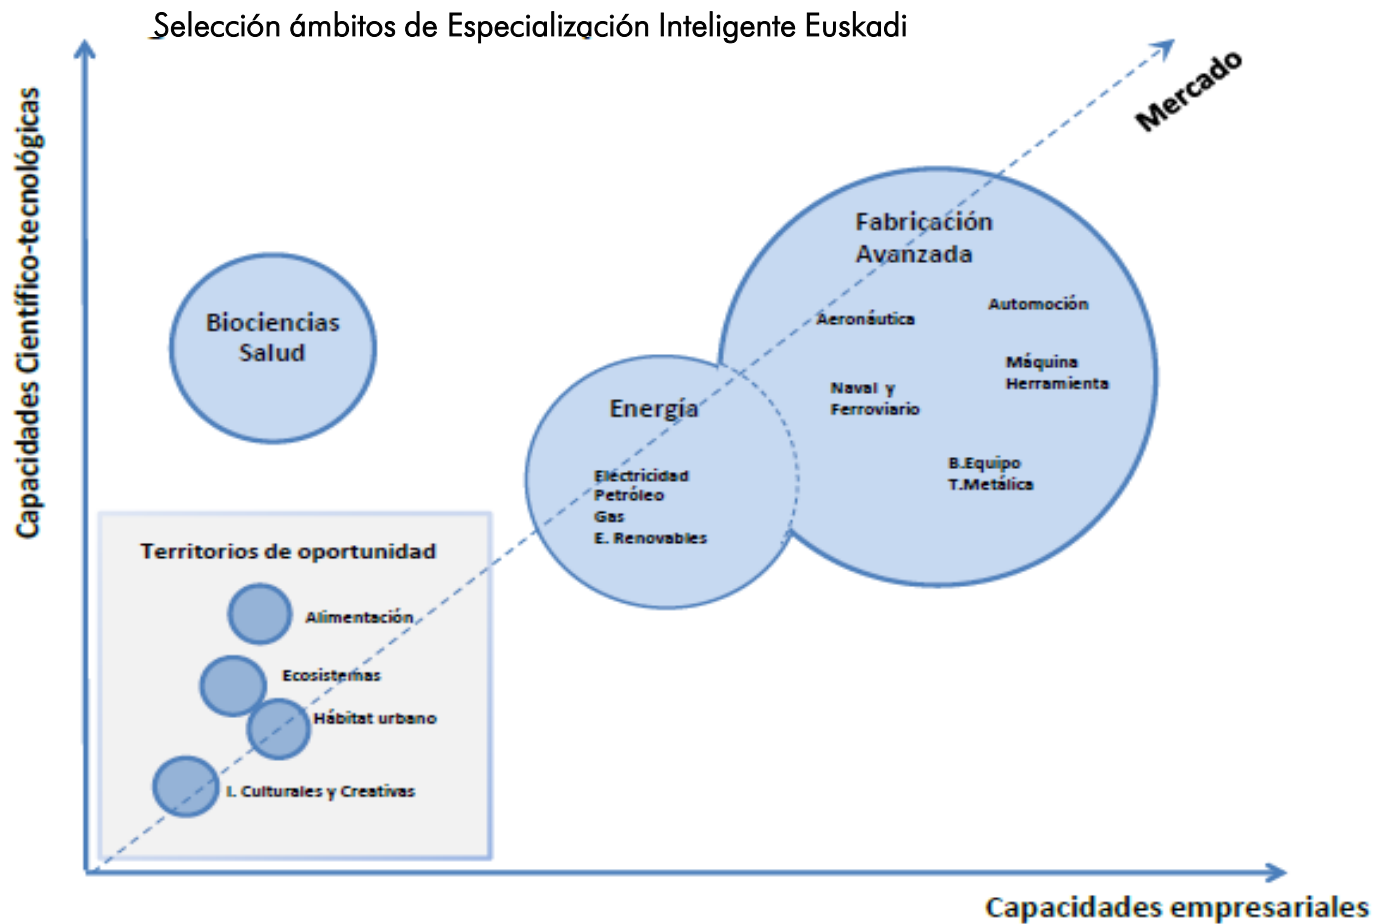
Selección ámbitos de Especialización Inteligente Euskadi

Capacidades Científico-tecnológicas

Mercado

Biociencias Salud

Fabricación Avanzada

Aeronáutica

Automoción

Máquina Herramienta

Naval y Ferroviario

B.Equipo T.Metálica

Energía

Electricidad
Petróleo
Gas
E. Renovables

Territorios de oportunidad

Alimentación

Ecosistemas

Hábitat urbano

I. Culturales y Creativas

Capacidades empresariales